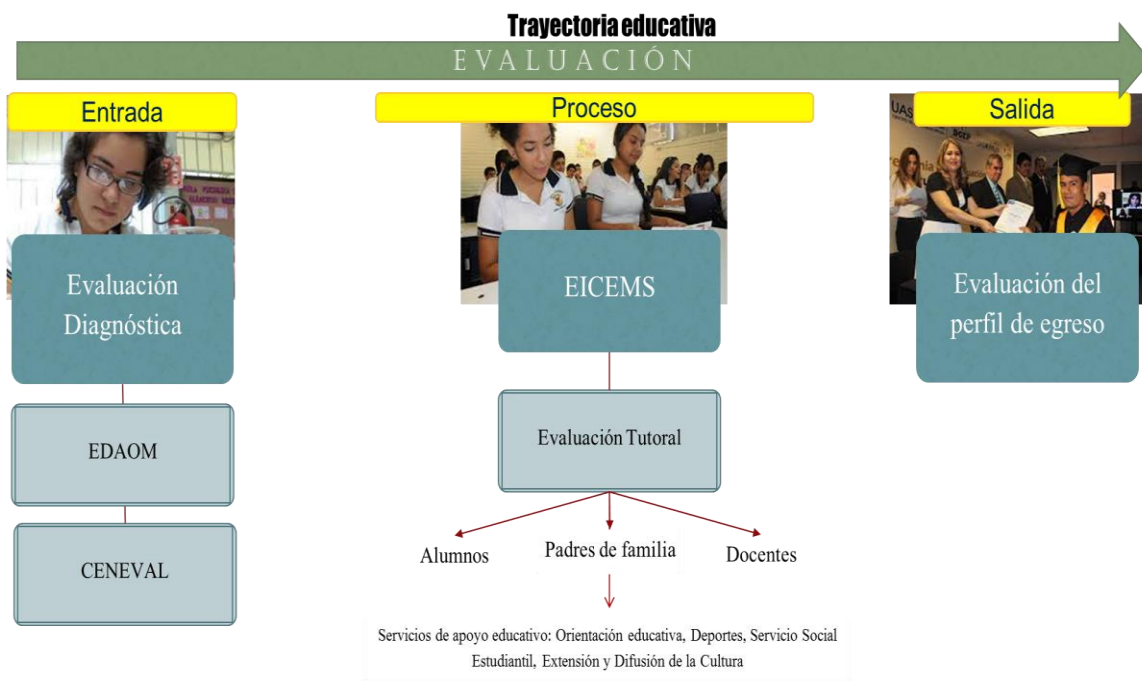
Trayectoria educativa

EVALUACIÓN

Entrada

Proceso

Salida

Evaluación Diagnóstica

EICEMS

Evaluación del perfil de egreso

EDAOM

Evaluación Tutoral

CENEVAL

Alumnos

Padres de familia

Docentes

Servicios de apoyo educativo: Orientación educativa, Deportes, Servicio Social Estudiantil, Extensión y Difusión de la Cultura